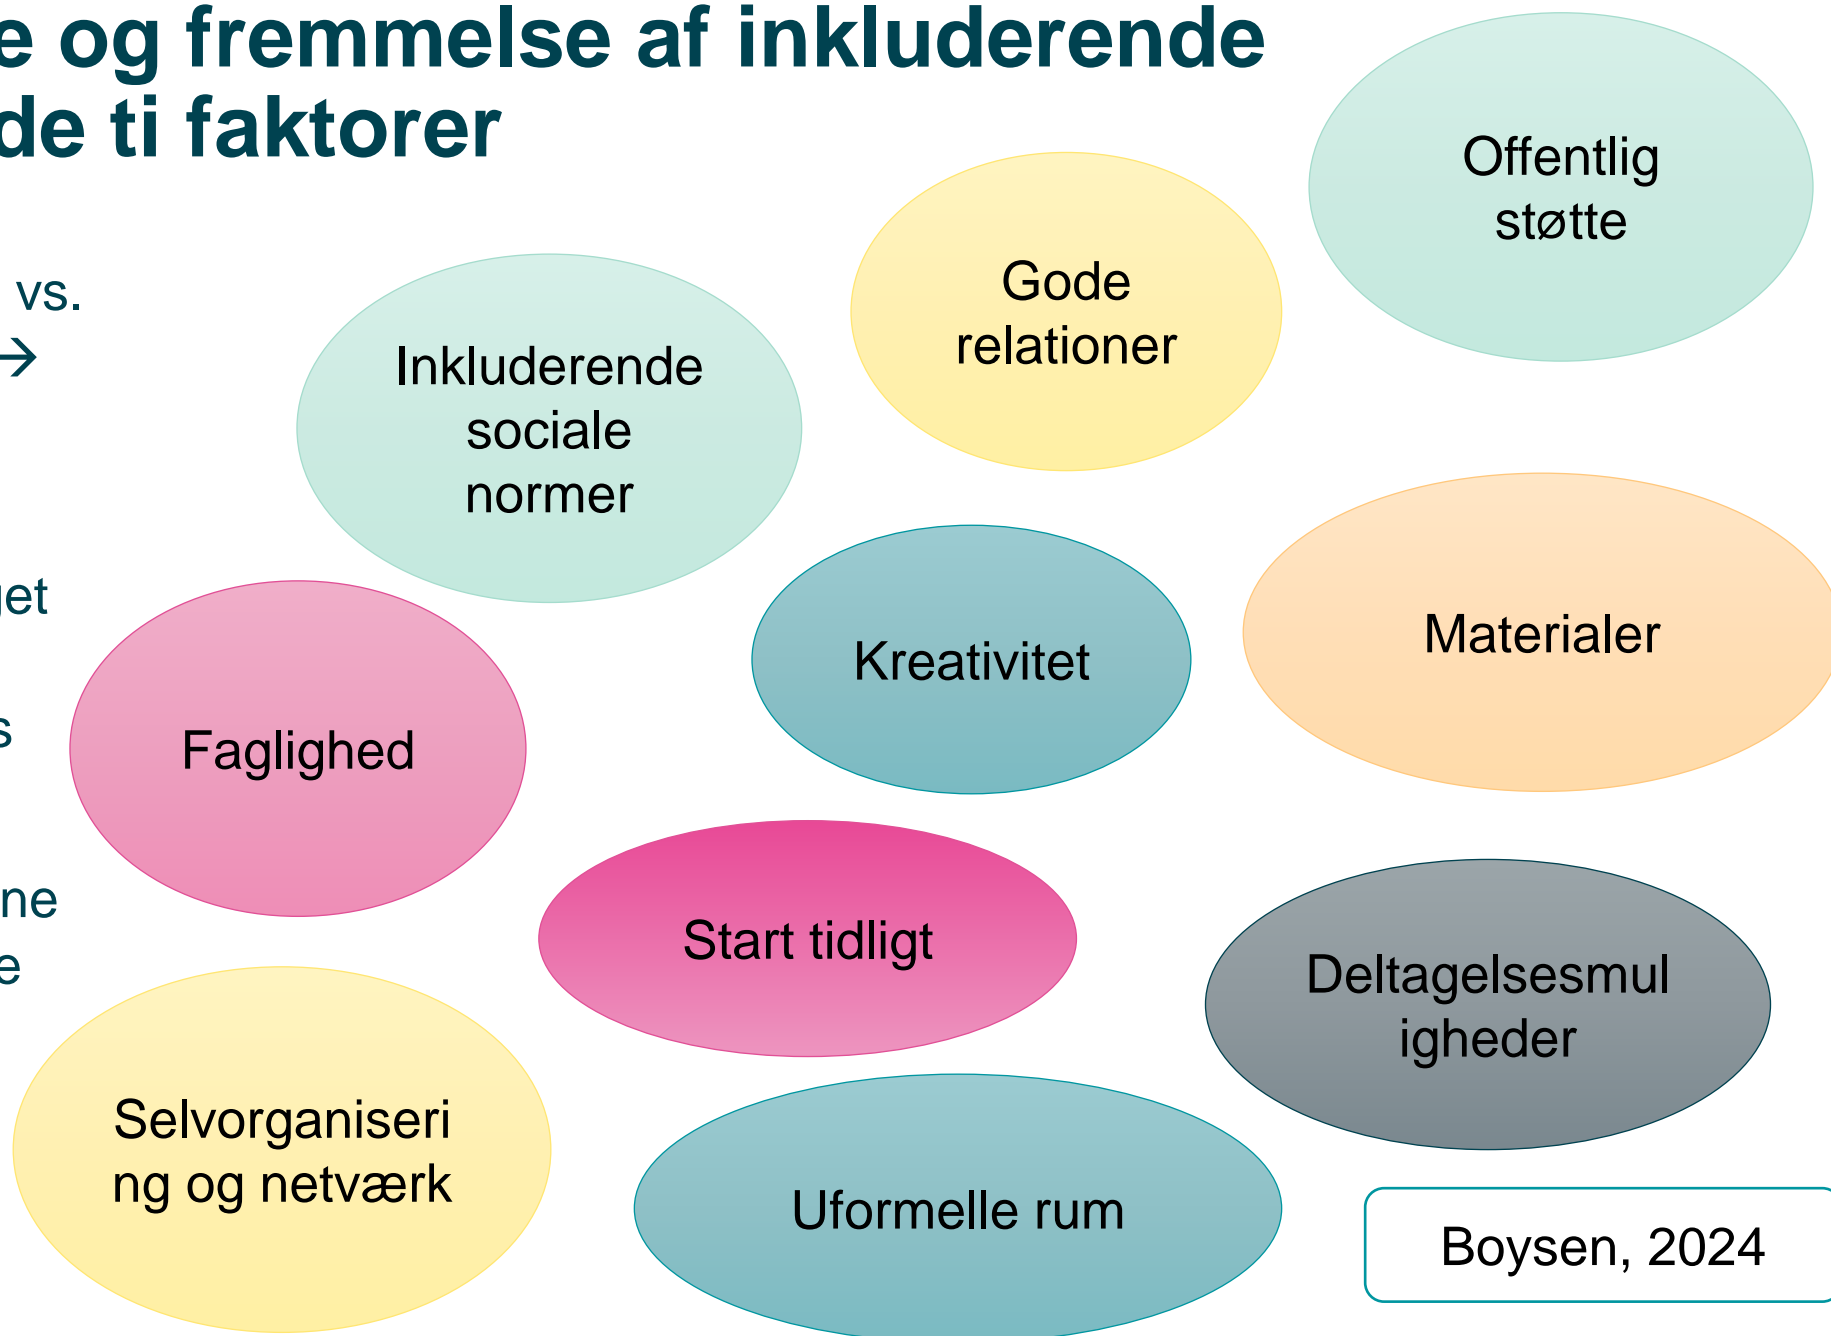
e og fremmelse af inkluderende
de ti faktorer

vs.
→

et

s

ne
e

Offentlig støtte

Gode relationer

Inkluderende sociale normer

Kreativitet

Materialer

Faglighed

Start tidligt

Deltagelsesmuligheder

Selvorganisering og netværk

Uformelle rum

Boysen, 2024